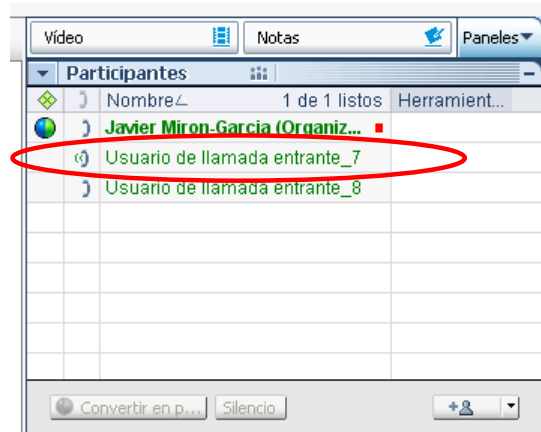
Vídeo | Notas | Paneles

Participantes

| | | Nombre | 1 de 1 listos | Herramient... |
|---|---|---|---|---|
| | | Javier Miron-Garcia (Organiz... | | |
| | | Usuario de llamada entrante_7 | | |
| | | Usuario de llamada entrante_8 | | |

Convertir en p... | Silencio